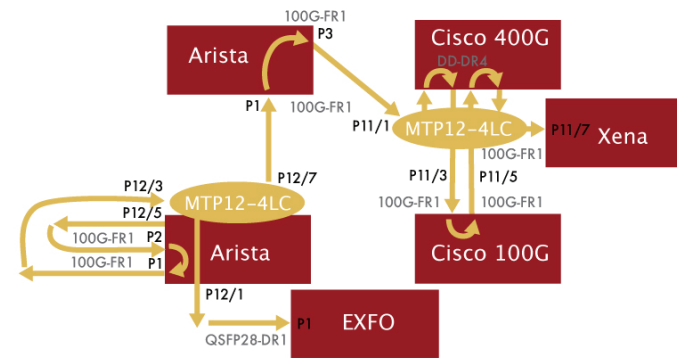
100G-FR1
P3
Arista
P1
100G-FR1
Cisco 400G
DD-DR4
P11/1
MTP12-4LC
P11/7
Xena
100G-FR1
P11/3
P11/5
100G-FR1
100G-FR1
Cisco 100G
P12/3
P12/5
MTP12-4LC
P12/7
100G-FR1
P2
100G-FR1
P1
Arista
P12/1
P1
EXFO
QSFP28-DR1